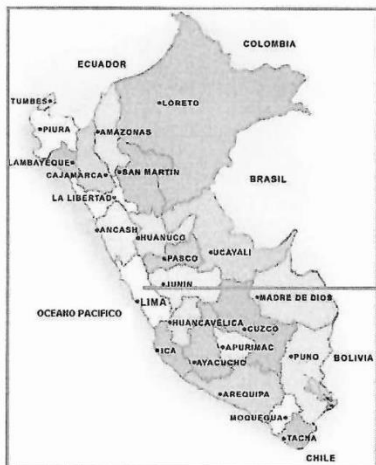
COLOMBIA
ECUADOR
TUMBES
LORETO
PIURA
AMAZONAS
LAMBAYEQUE
CAJAMARCA
SAN MARTIN
BRASIL
LA LIBERTAD
ANCASH
HUANUCO
UCAYALI
PASCO
JUNIN
LIMA
MADRE DE DIOS
OCEANO PACIFICO
HUANCAVELICA
CUZCO
APURIMAC
ICA
AYACUCHO
PUNO
BOLIVIA
AREQUIPA
MOQUEGUA
TACNA
CHILE